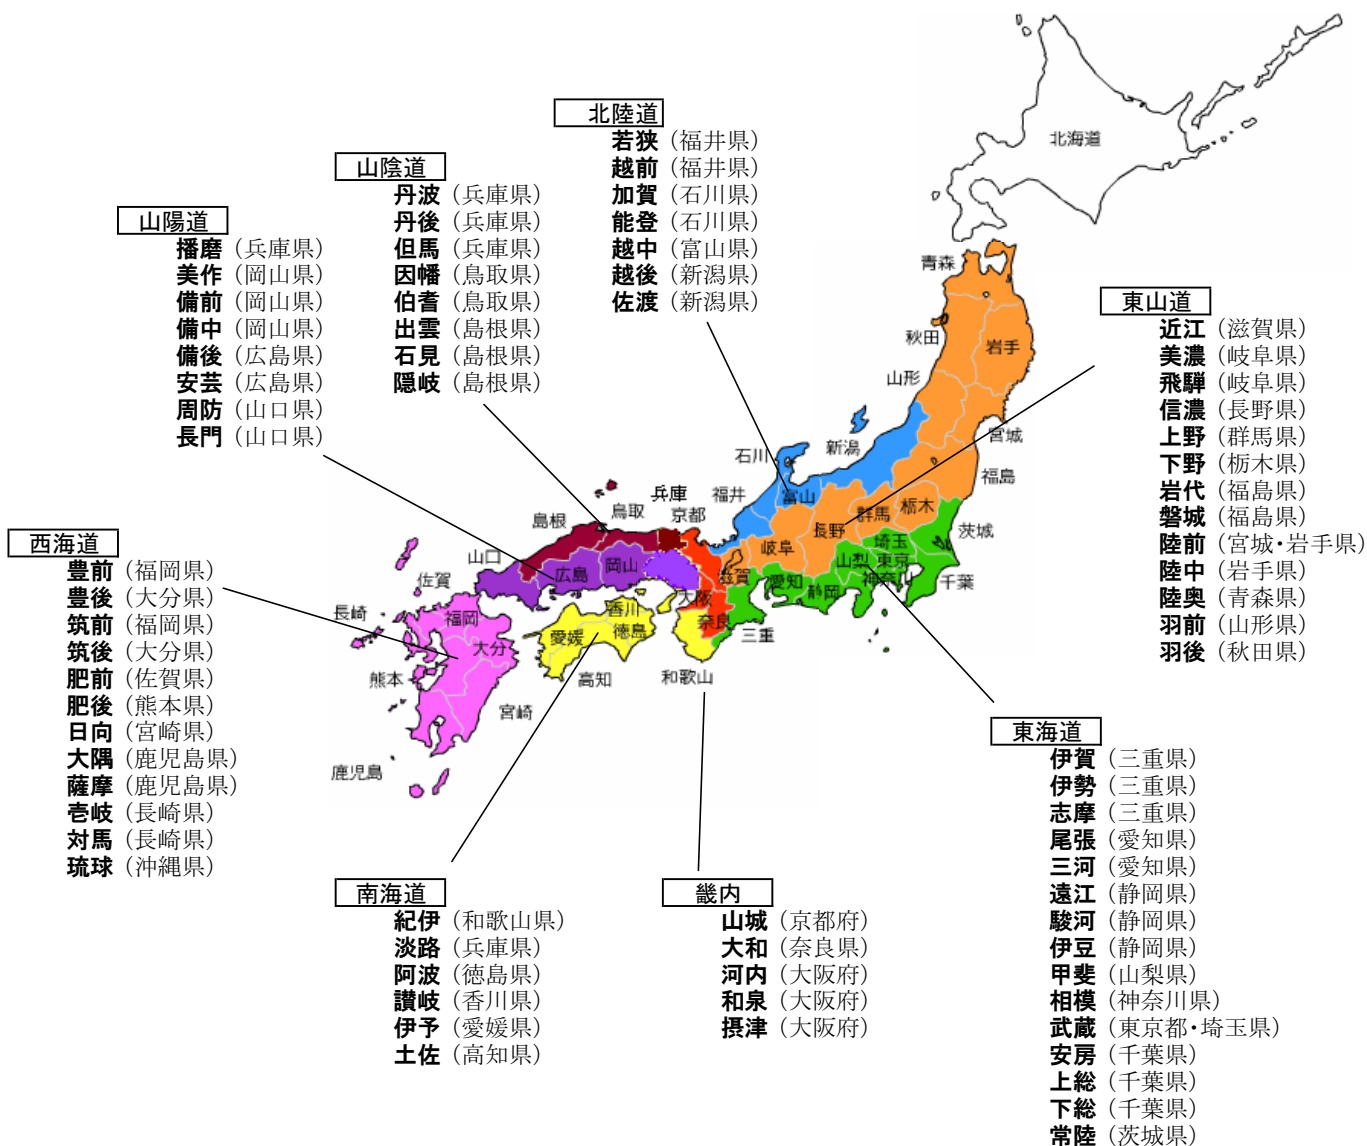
北陸道
若狭（福井県）
越前（福井県）
加賀（石川県）
能登（石川県）
越中（富山県）
越後（新潟県）
佐渡（新潟県）

山陰道
丹波（兵庫県）
丹後（兵庫県）
但馬（兵庫県）
因幡（鳥取県）
伯耆（鳥取県）
出雲（島根県）
石見（島根県）
隠岐（島根県）

山陽道
播磨（兵庫県）
美作（岡山県）
備前（岡山県）
備中（岡山県）
備後（広島県）
安芸（広島県）
周防（山口県）
長門（山口県）

北海道
青森
秋田
岩手
山形
宮城
新潟
石川
福島
富山
兵庫
福井
鳥取
島根
京都
群馬
栃木
長野
茨城
岐阜
埼玉
山口
広島
岡山
山梨
東京
佐賀
滋賀
愛知
神奈川
千葉
大阪
静岡
長崎
福岡
香川
三重
奈良
愛媛
徳島
大分
熊本
高知
和歌山
宮崎
鹿児島

東山道
近江（滋賀県）
美濃（岐阜県）
飛騨（岐阜県）
信濃（長野県）
上野（群馬県）
下野（栃木県）
岩代（福島県）
磐城（福島県）
陸前（宮城・岩手県）
陸中（岩手県）
陸奥（青森県）
羽前（山形県）
羽後（秋田県）

西海道
豊前（福岡県）
豊後（大分県）
筑前（福岡県）
筑後（大分県）
肥前（佐賀県）
肥後（熊本県）
日向（宮崎県）
大隅（鹿児島県）
薩摩（鹿児島県）
壱岐（長崎県）
対馬（長崎県）
琉球（沖縄県）

東海道
伊賀（三重県）
伊勢（三重県）
志摩（三重県）
尾張（愛知県）
三河（愛知県）
遠江（静岡県）
駿河（静岡県）
伊豆（静岡県）
甲斐（山梨県）
相模（神奈川県）
武蔵（東京都・埼玉県）
安房（千葉県）
上総（千葉県）
下総（千葉県）
常陸（茨城県）

南海道
紀伊（和歌山県）
淡路（兵庫県）
阿波（徳島県）
讃岐（香川県）
伊予（愛媛県）
土佐（高知県）

畿内
山城（京都府）
大和（奈良県）
河内（大阪府）
和泉（大阪府）
摂津（大阪府）